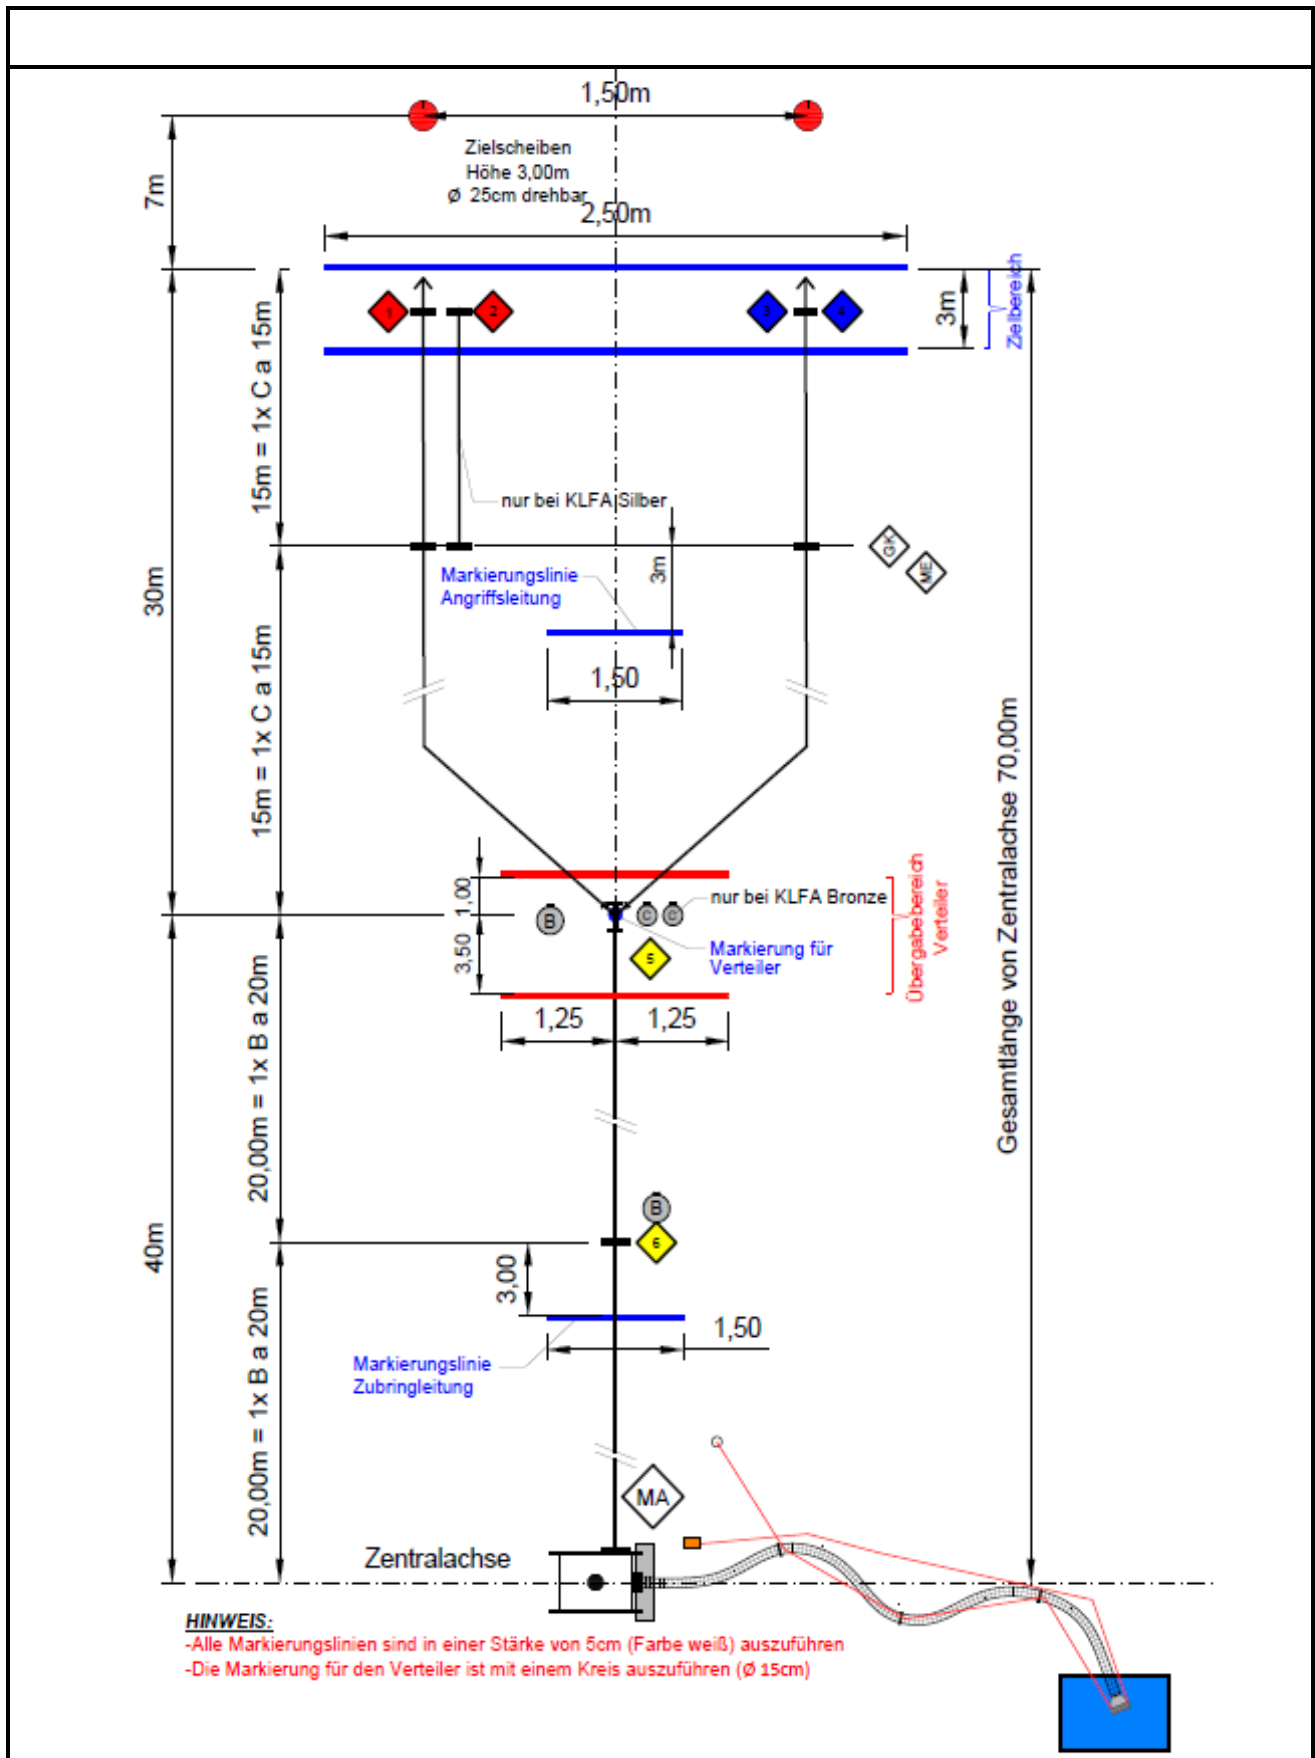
1,50m

Zielscheiben
Höhe 3,00m
ø 25cm drehbar

2,50m

7m

3m

Zielbereich

1 2 3 4

15m = 1x C a 15m

nur bei KLFA Silber

GK

ME

Markierungslinie
Angriffsleitung

3m

1,50

30m

15m = 1x C a 15m

Gesamtlänge von Zentralachse 70,00m

1,00

3,50

B

C C

nur bei KLFA Bronze

Übergabebereich
Verteiler

5

Markierung für
Verteiler

1,25 1,25

20,00m = 1x B a 20m

40m

B

6

3,00

1,50

Markierungslinie
Zubringleitung

20,00m = 1x B a 20m

MA

Zentralachse

HINWEIS:
-Alle Markierungslinien sind in einer Stärke von 5cm (Farbe weiß) auszuführen
-Die Markierung für den Verteiler ist mit einem Kreis auszuführen (Ø 15cm)